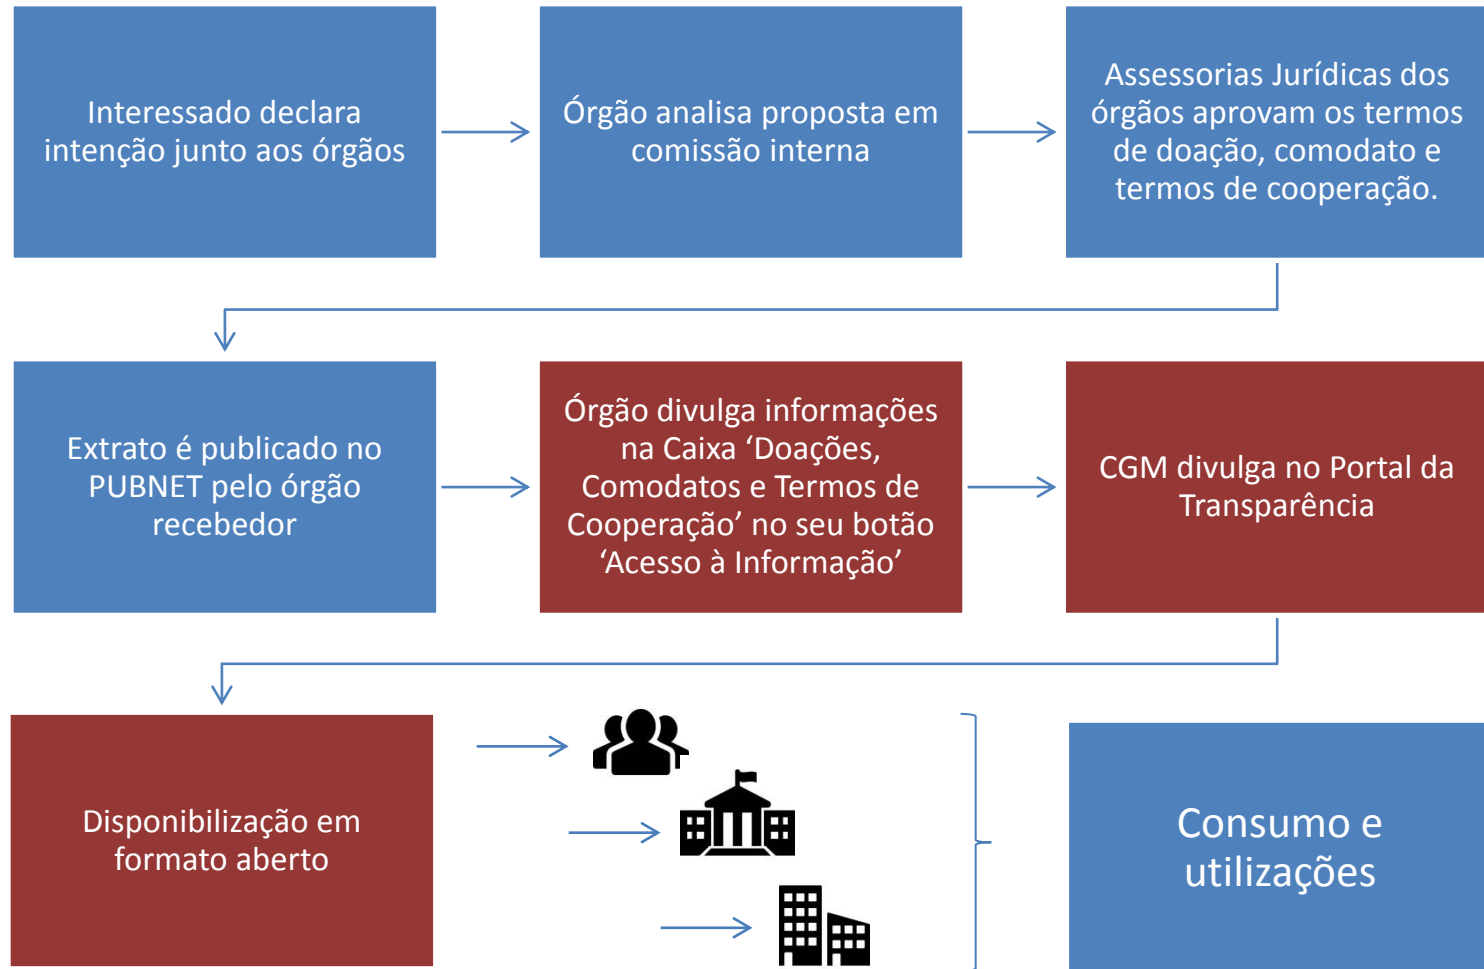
Interessado declara intenção junto aos órgãos

Órgão analisa proposta em comissão interna

Assessorias Jurídicas dos órgãos aprovam os termos de doação, comodato e termos de cooperação.

Extrato é publicado no PUBNET pelo órgão recebedor

Órgão divulga informações na Caixa ‘Doações, Comodatos e Termos de Cooperação’ no seu botão ‘Acesso à Informação’

CGM divulga no Portal da Transparência

Disponibilização em formato aberto

Consumo e utilizações